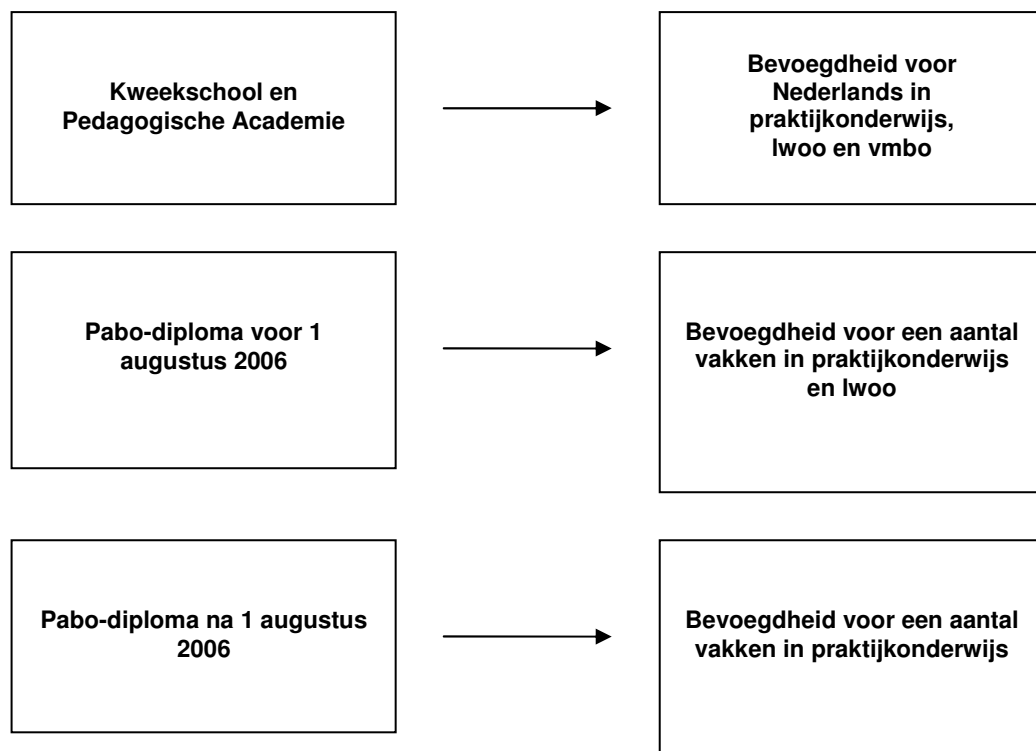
Kweekschool en Pedagogische Academie

Bevoegdheid voor Nederlands in praktijkonderwijs, lwoo en vmbo

Pabo-diploma voor 1 augustus 2006

Bevoegdheid voor een aantal vakken in praktijkonderwijs en lwoo

Pabo-diploma na 1 augustus 2006

Bevoegdheid voor een aantal vakken in praktijkonderwijs